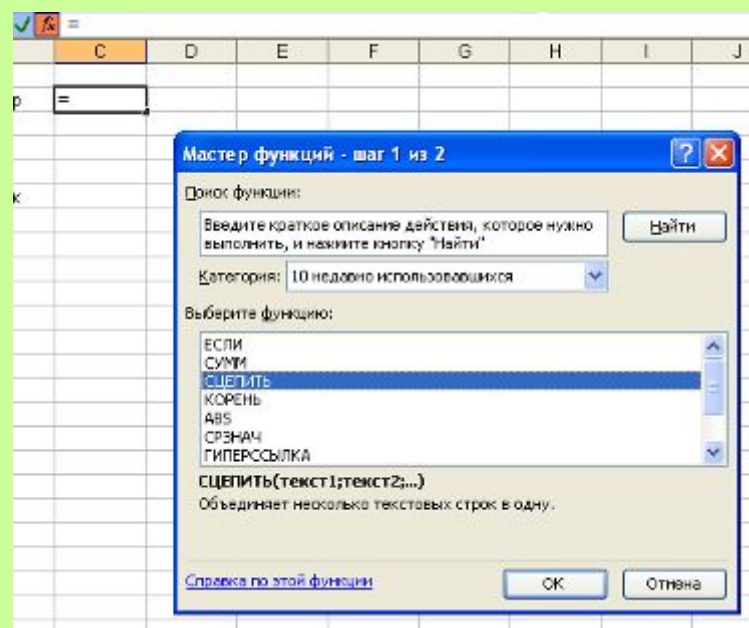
$f_x$ =

| | C | D | E | F | G | H | I | J |
|---|---|---|---|---|---|---|---|---|
| р | = | | | | | | | |
| к | | | | | | | | |

Мастер функций - шаг 1 из 2

?

Поиск функции:

Введите краткое описание действия, которое нужно выполнить, и нажмите кнопку "Найти"

Найти

Категория: 10 недавно использовавшихся

Выберите функцию:

ЕСЛИ
СУММ
СЦЕПИТЬ
КОРЕНЬ
ABS
СРЗНАЧ
ГИПЕРССЫЛКА

СЦЕПИТЬ(текст1;текст2;...)

Объединяет несколько текстовых строк в одну.

Справка по этой функции

ОК

Отмена